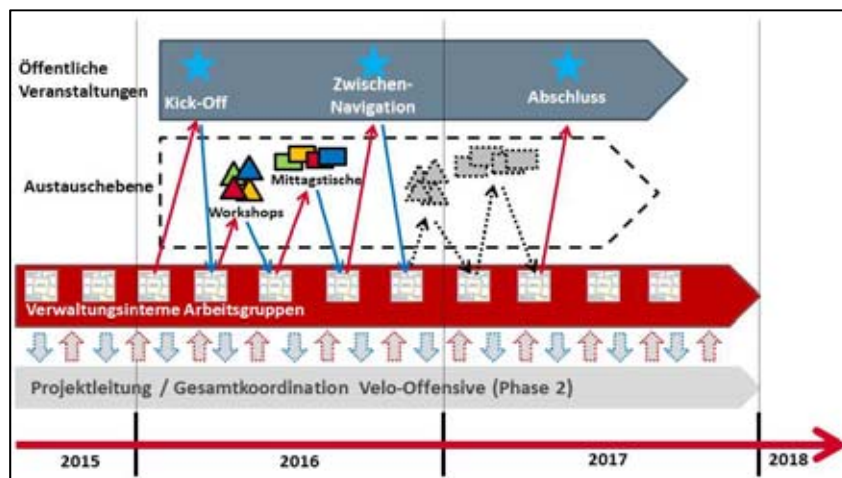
Öffentliche Veranstaltungen

Kick-Off

Zwischen-Navigation

Abschluss

Austauschebene

Mittagstische

Workshops

Verwaltungsinterne Arbeitsgruppen

Projektleitung / Gesamtkoordination Velo-Offensive (Phase 2)

2015

2016

2017

2018